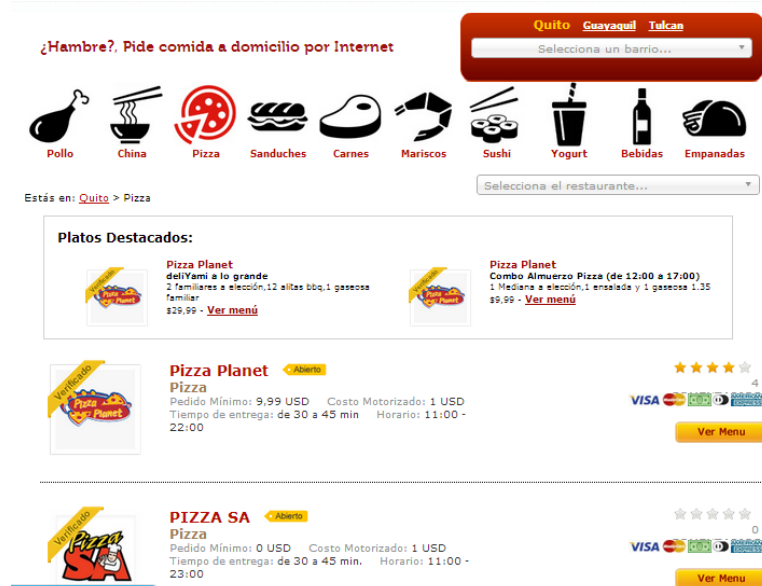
¿Hambre?, Pide comida a domicilio por Internet

Quito Guayaquil Tulcan

Selecciona un barrio...

Pollo China Pizza Sanduches Carnes Mariscos Sushi Yogurt Bebidas Empanadas

Estás en: Quito > Pizza

Selecciona el restaurante...

Platos Destacados:

Verificado Pizza Planet

Pizza Planet
deliYami a lo grande
2 familiares a elección,12 alitas bbq,1 gaseosa familiar
$29,99 - Ver menú

Verificado Pizza Planet

Pizza Planet
Combo Almuerzo Pizza (de 12:00 a 17:00)
1 Mediana a elección,1 ensalada y 1 gaseosa 1.35
$9,99 - Ver menú

Verificado Pizza Planet

Pizza Planet Abierto
Pizza
Pedido Mínimo: 9,99 USD Costo Motorizado: 1 USD
Tiempo de entrega: de 30 a 45 min Horario: 11:00 - 22:00

4
VISA
Ver Menu

Verificado Pizza SA

PIZZA SA Abierto
Pizza
Pedido Mínimo: 0 USD Costo Motorizado: 1 USD
Tiempo de entrega: de 30 a 45 min. Horario: 11:00 - 23:00

0
VISA
Ver Menu